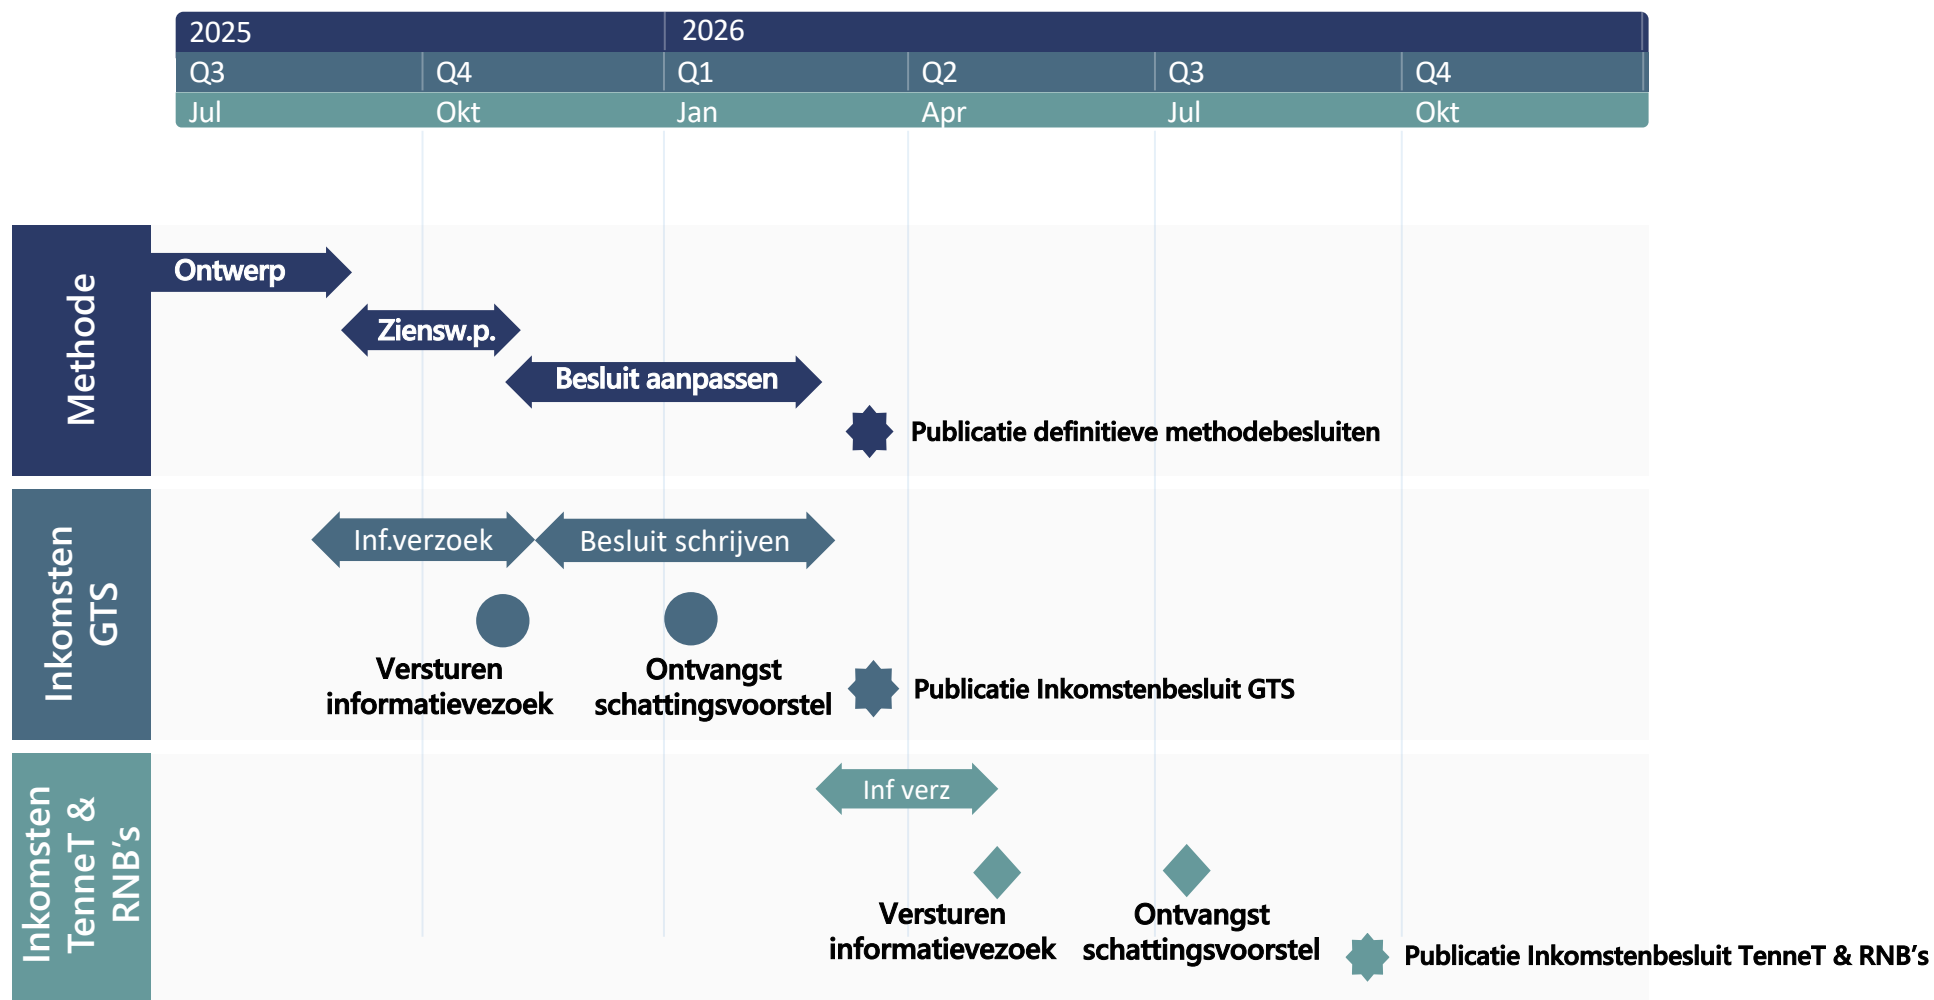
2025 2026

Q3 Q4 Q1 Q2 Q3 Q4

Jul Okt Jan Apr Jul Okt

Methode

Ontwerp

Ziensw.p.

Besluit aanpassen

Publicatie definitieve methodebesluiten

Inkomsten GTS

Inf.verzoek

Besluit schrijven

Versturen informatievezoek

Ontvangst schattingsvoorstel

Publicatie Inkomstenbesluit GTS

Inkomsten TenneT & RNB's

Inf verz

Versturen informatievezoek

Ontvangst schattingsvoorstel

Publicatie Inkomstenbesluit TenneT & RNB's